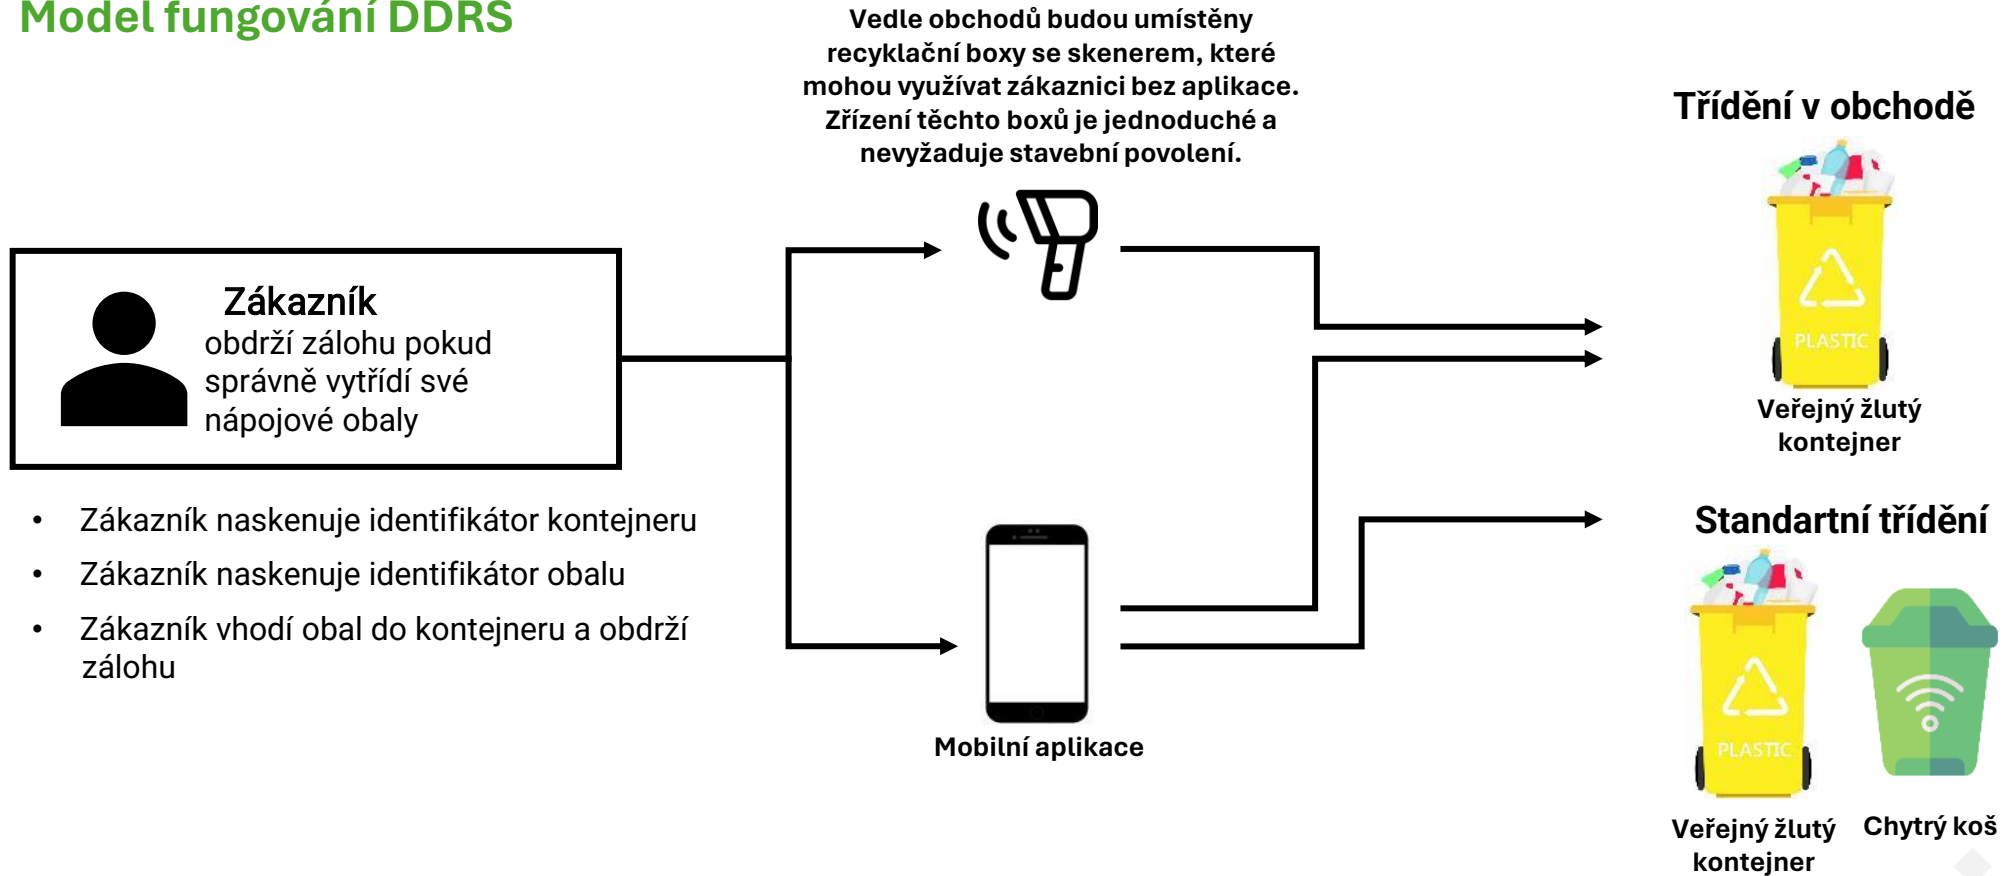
Model fungování DDRS

Vedle obchodů budou umístěny recyklační boxy se skenerem, které mohou využívat zákaznici bez aplikace. Zřízení těchto boxů je jednoduché a nevyžaduje stavební povolení.

Zákazník
obdrží zálohu pokud správně vytřídí své nápojové obaly

• Zákazník naskenuje identifikátor kontejneru
• Zákazník naskenuje identifikátor obalu
• Zákazník vhodí obal do kontejneru a obdrží zálohu

Mobilní aplikace

Třídění v obchodě

PLASTIC

Veřejný žlutý kontejner

Standartní třídění

PLASTIC

Veřejný žlutý kontejner

Chytrý koš